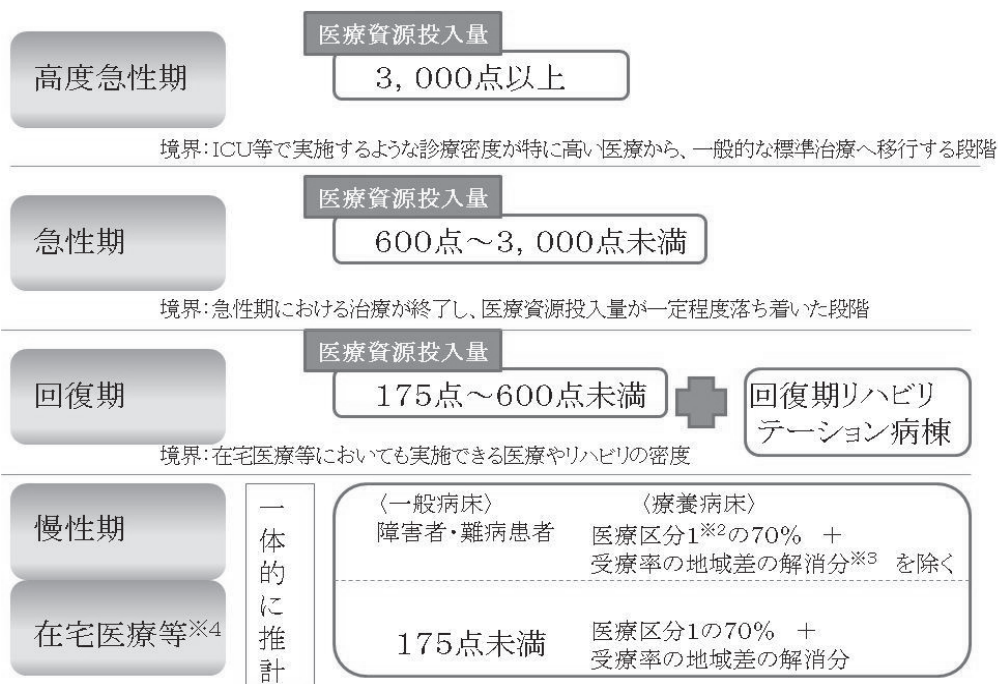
高度急性期

医療資源投入量

3，000点以上

境界：ICU等で実施するような診療密度が特に高い医療から、一般的な標準治療へ移行する段階

急性期

医療資源投入量

600点～3，000点未満

境界：急性期における治療が終了し、医療資源投入量が一定程度落ち着いた段階

回復期

医療資源投入量

175点～600点未満

回復期リハビリテーション病棟

境界：在宅医療等においても実施できる医療やリハビリの密度

慢性期

在宅医療等$^{※4}$

一体的に推計

〈一般病床〉
障害者・難病患者

〈療養病床〉
医療区分1$^{※2}$の70％ ＋
受療率の地域差の解消分$^{※3}$ を除く

175点未満

医療区分1の70％ ＋
受療率の地域差の解消分